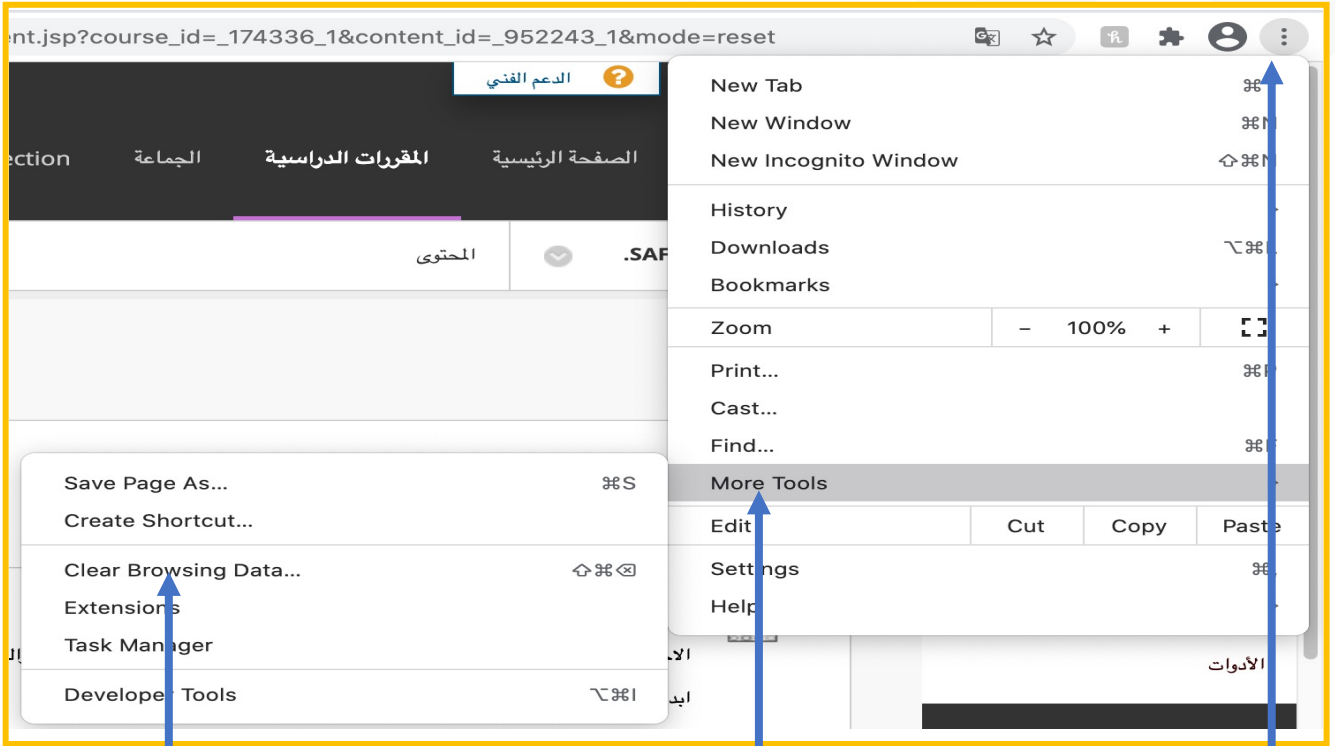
ent.jsp?course_id=_174336_1&content_id=_952243_1&mode=reset

الدعم الفني

ection الجماعة المقررات الدراسية الصفحة الرئيسية

المحتوى .SAF

New Tab ⌘
New Window ⌘N
New Incognito Window ⇧⌘N

History
Downloads ⌥⌘L
Bookmarks

Zoom – 100% +

Print... ⌘P
Cast...
Find... ⌘F
More Tools

Edit Cut Copy Paste

Settings ⌘,
Help

Save Page As... ⌘S
Create Shortcut...

Clear Browsing Data... ⇧⌘⌫
Extensions
Task Manager

Developer Tools ⌥⌘I

الأدوات